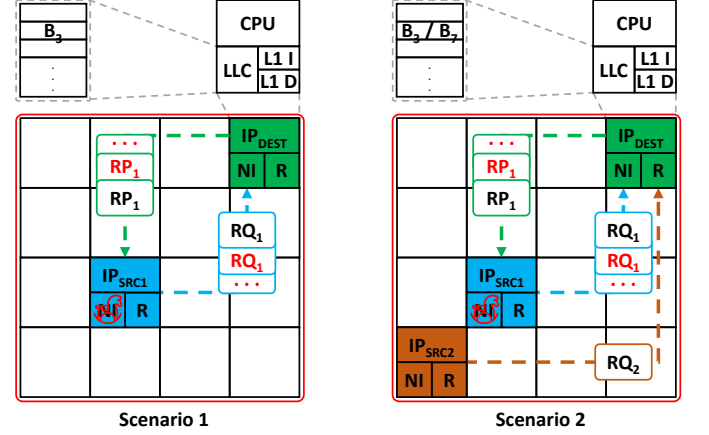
$B_3$

CPU

LLC | L1 I | L1 D

...

$RP_1$

$RP_1$

$IP_{DEST}$

NI R

$RQ_1$

$RQ_1$

...

$IP_{SRC1}$

NI R

Scenario 1

$B_3$ / $B_7$

CPU

LLC | L1 I | L1 D

...

$RP_1$

$RP_1$

$IP_{DEST}$

NI R

$RQ_1$

$RQ_1$

...

$IP_{SRC1}$

NI R

$IP_{SRC2}$

NI R

$RQ_2$

Scenario 2